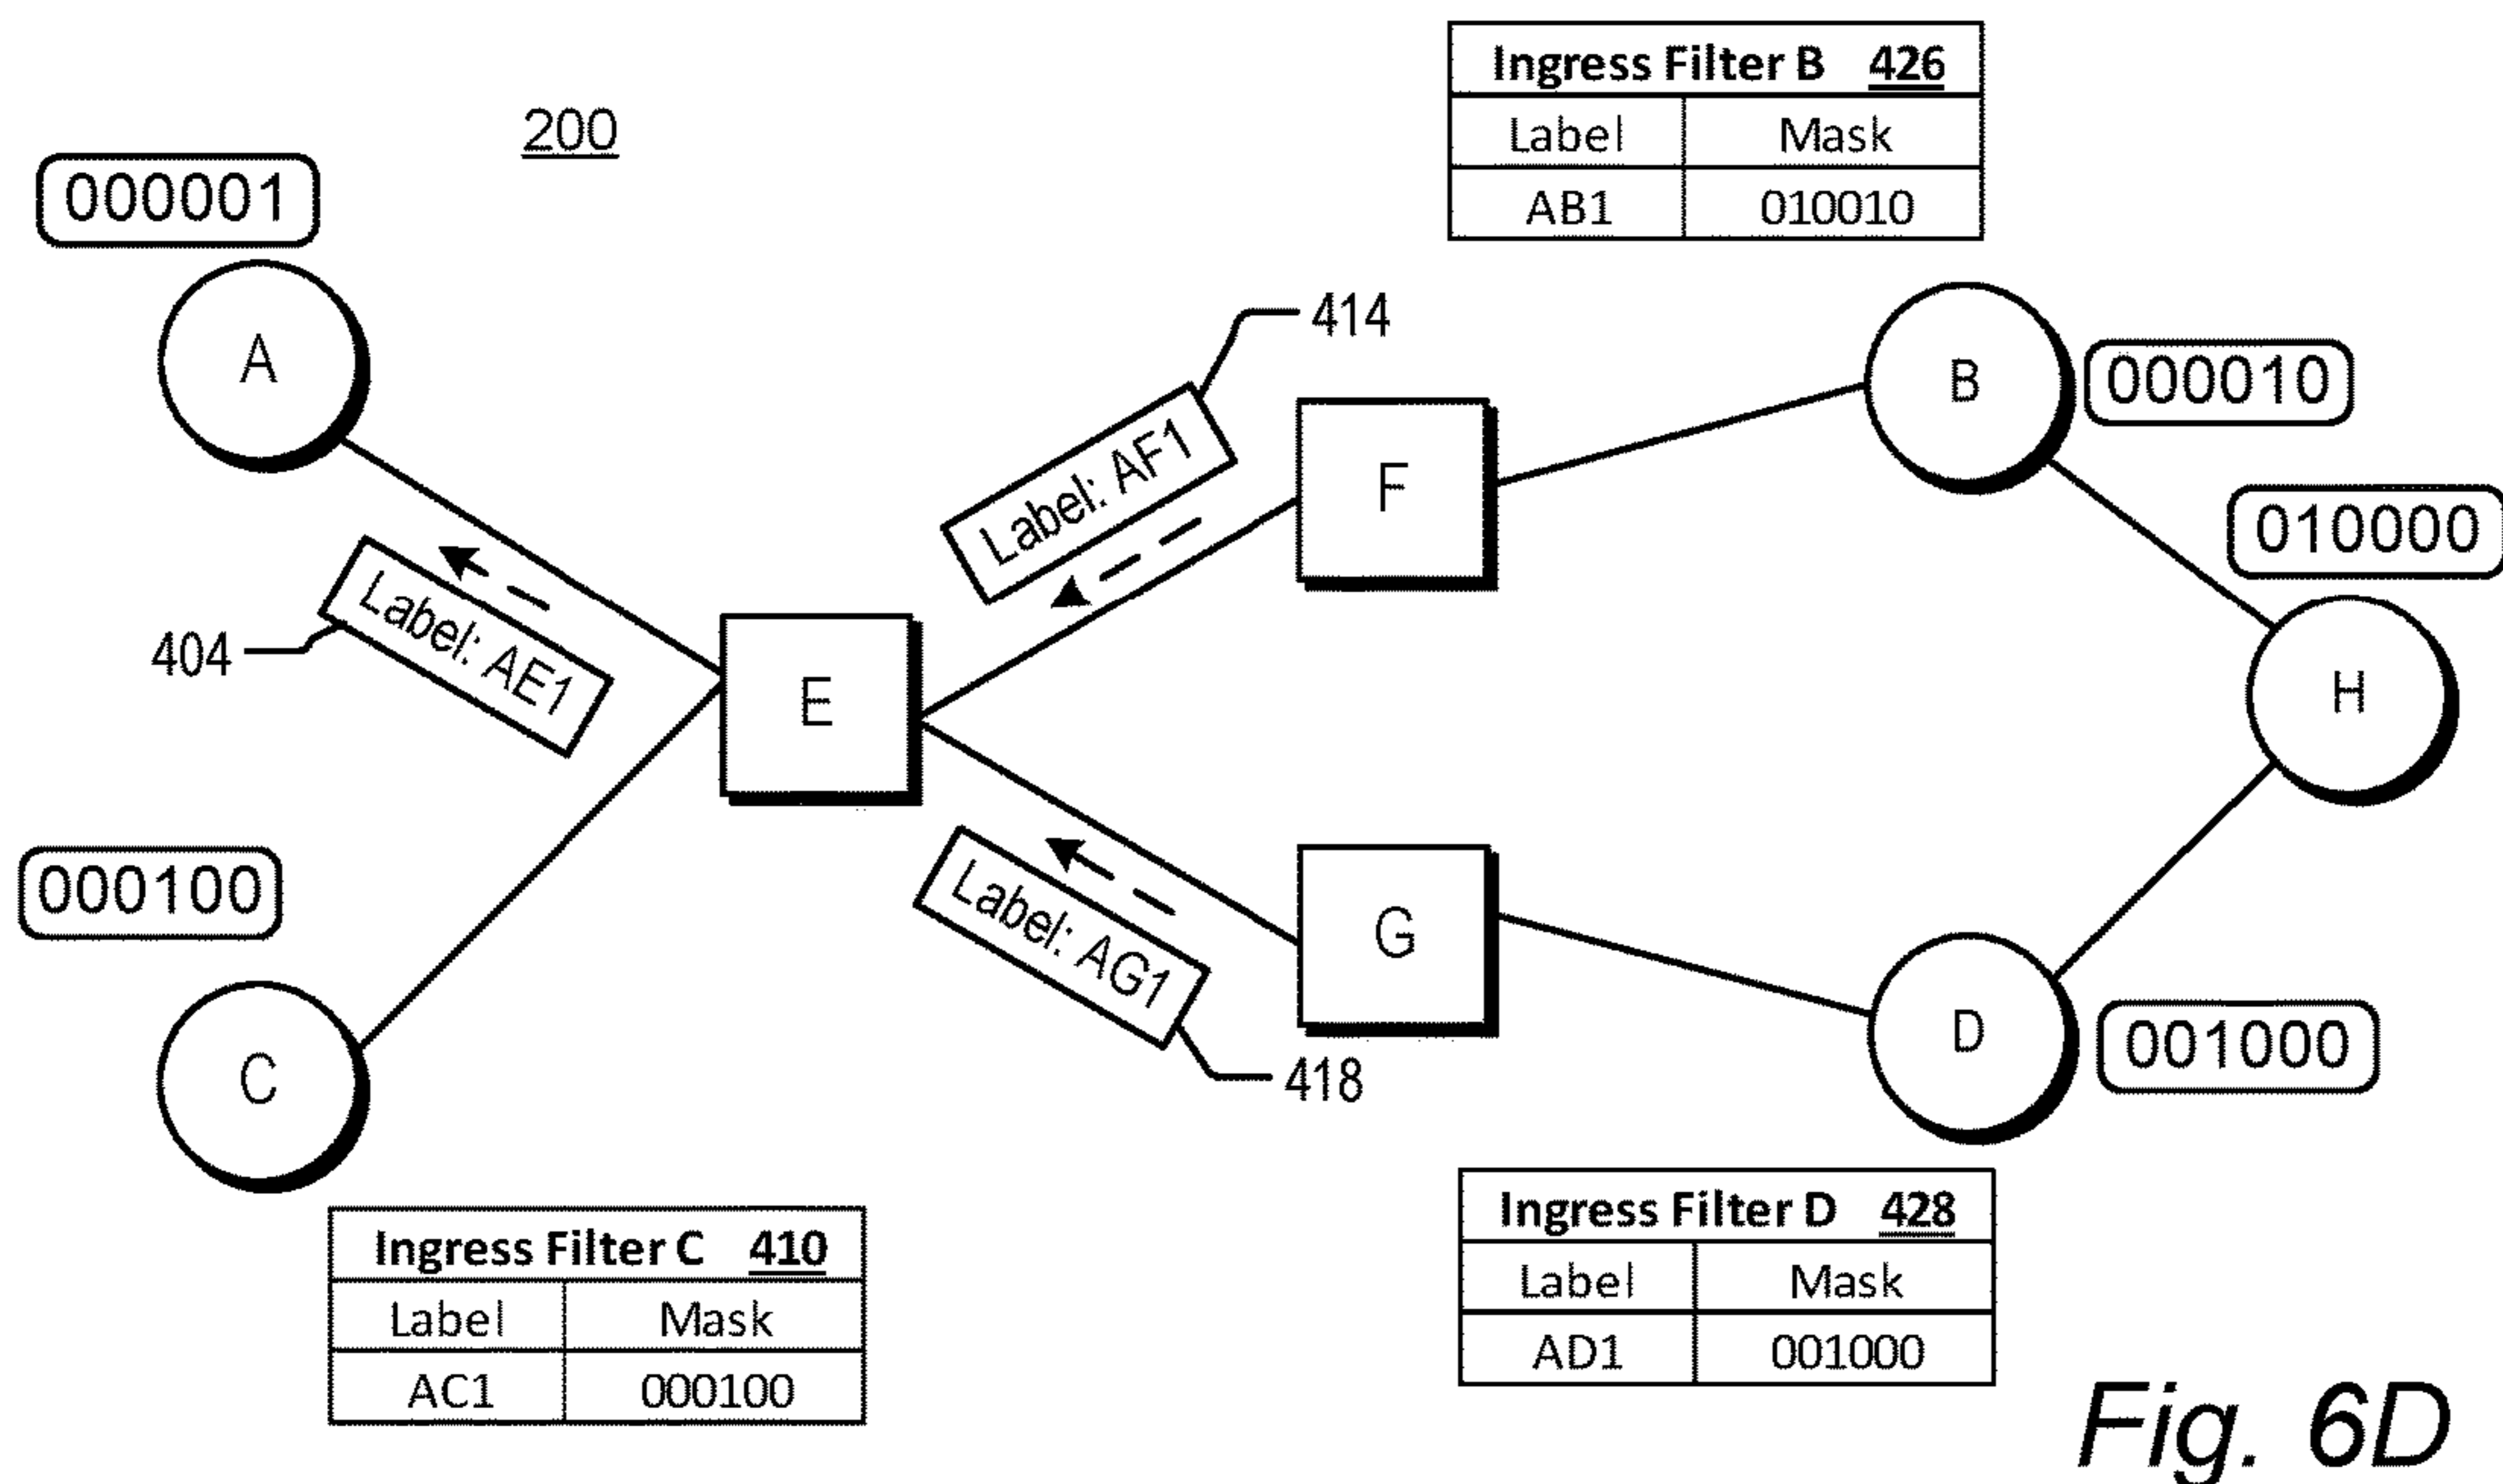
200

| Ingress Filter B 426 | |
|---|---|
| Label | Mask |
| AB1 | 010010 |

000001

A

414

Label: AF1

F

B

000010

010000

H

404

Label: AE1

E

000100

C

Label: AG1

G

418

D

001000

| Ingress Filter C 410 | |
|---|---|
| Label | Mask |
| AC1 | 000100 |

| Ingress Filter D 428 | |
|---|---|
| Label | Mask |
| AD1 | 001000 |

Fig. 6D